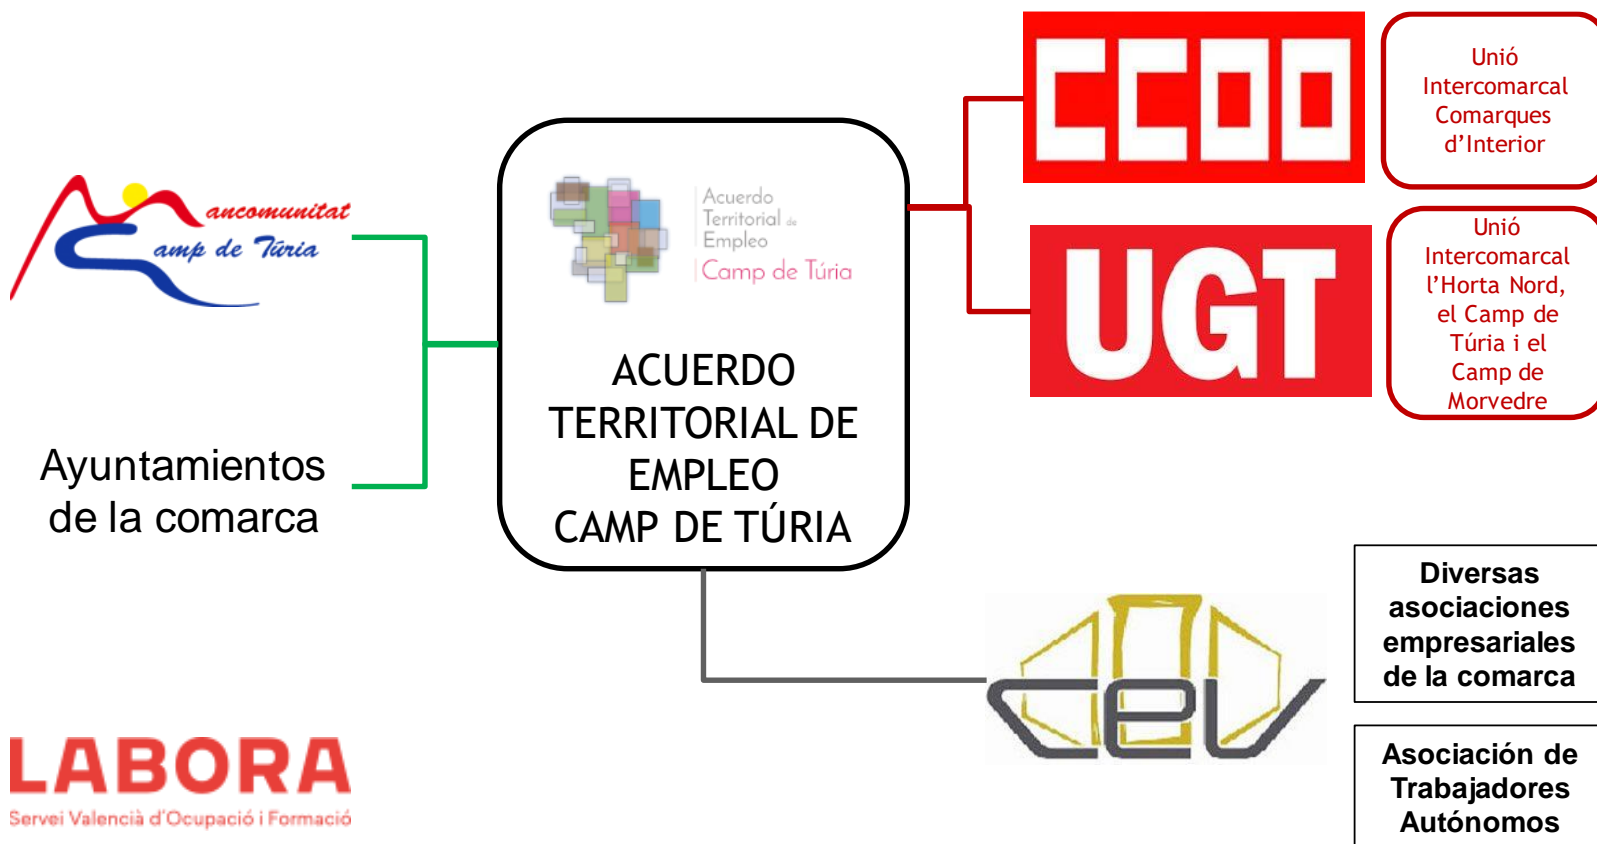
ancomunitat
Camp de Túria

Ayuntamientos de la comarca

LABORA
Servei Valencià d'Ocupació i Formació

Acuerdo Territorial de Empleo
Camp de Túria

ACUERDO TERRITORIAL DE EMPLEO
CAMP DE TÚRIA

CCOO

Unió Intercomarcal Comarques d'Interior

UGT

Unió Intercomarcal l'Horta Nord, el Camp de Túria i el Camp de Morvedre

cev

Diversas asociaciones empresariales de la comarca

Asociación de Trabajadores Autónomos